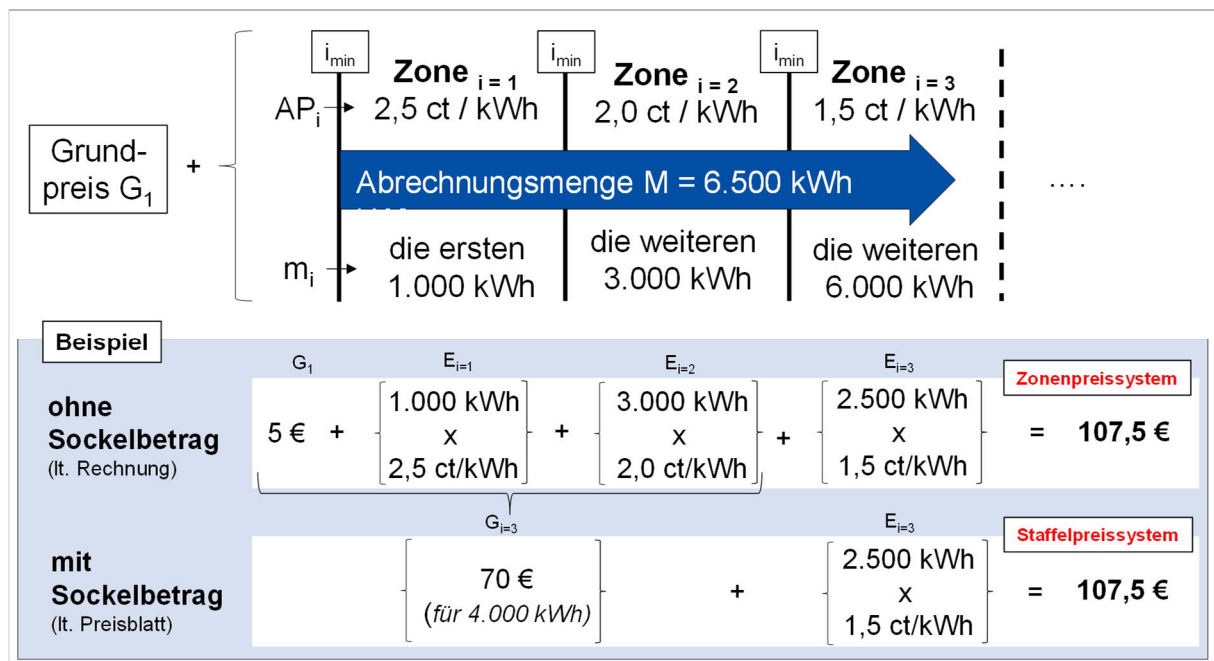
Grundpreis $G_1$ +

$i_{min}$ Zone $_{i=1}$ 2,5 ct / kWh

$i_{min}$ Zone $_{i=2}$ 2,0 ct / kWh

$i_{min}$ Zone $_{i=3}$ 1,5 ct / kWh

$AP_i$

Abrechnungsmenge M = 6.500 kWh

....

$m_i$

die ersten 1.000 kWh

die weiteren 3.000 kWh

die weiteren 6.000 kWh

Beispiel

$G_1$ $E_{i=1}$ $E_{i=2}$ $E_{i=3}$

Zonenpreissystem

ohne Sockelbetrag
(lt. Rechnung)

5 € + [1.000 kWh x 2,5 ct/kWh] + [3.000 kWh x 2,0 ct/kWh] + [2.500 kWh x 1,5 ct/kWh] = 107,5 €

$G_{i=3}$ $E_{i=3}$

Staffelpreissystem

mit Sockelbetrag
(lt. Preisblatt)

[70 € (für 4.000 kWh)] + [2.500 kWh x 1,5 ct/kWh] = 107,5 €